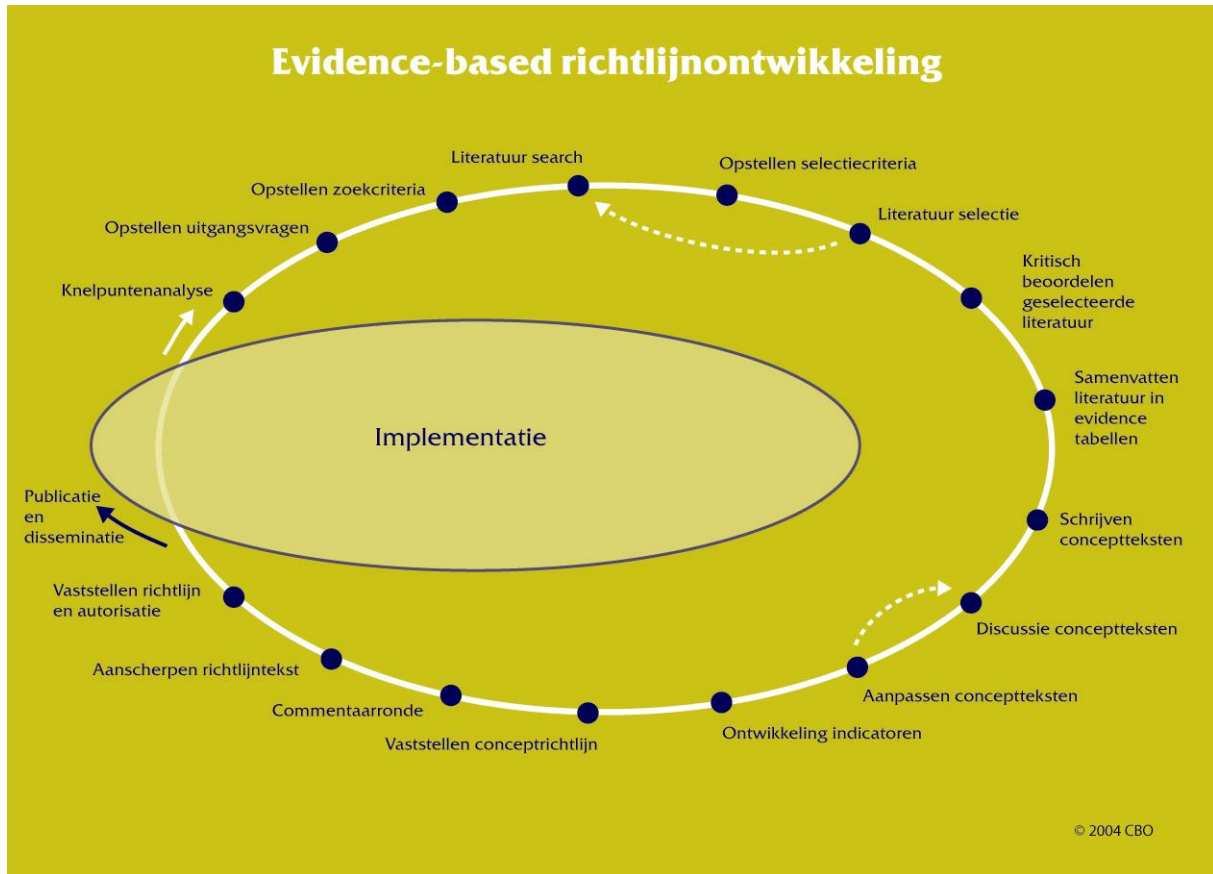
Evidence-based richtlijnontwikkeling

Literatuur search

Opstellen selectiecriteria

Opstellen zoekcriteria

Literatuur selectie

Opstellen uitgangsvragen

Kritisch beoordelen geselecteerde literatuur

Knelpuntenanalyse

Samenvatten literatuur in evidence tabellen

Implementatie

Publicatie en disseminatie

Schrijven conceptteksten

Vaststellen richtlijn en autorisatie

Discussie conceptteksten

Aanscherpen richtlijntekst

Aanpassen conceptteksten

Commentaarronde

Ontwikkeling indicatoren

Vaststellen conceptrichtlijn

© 2004 CBO